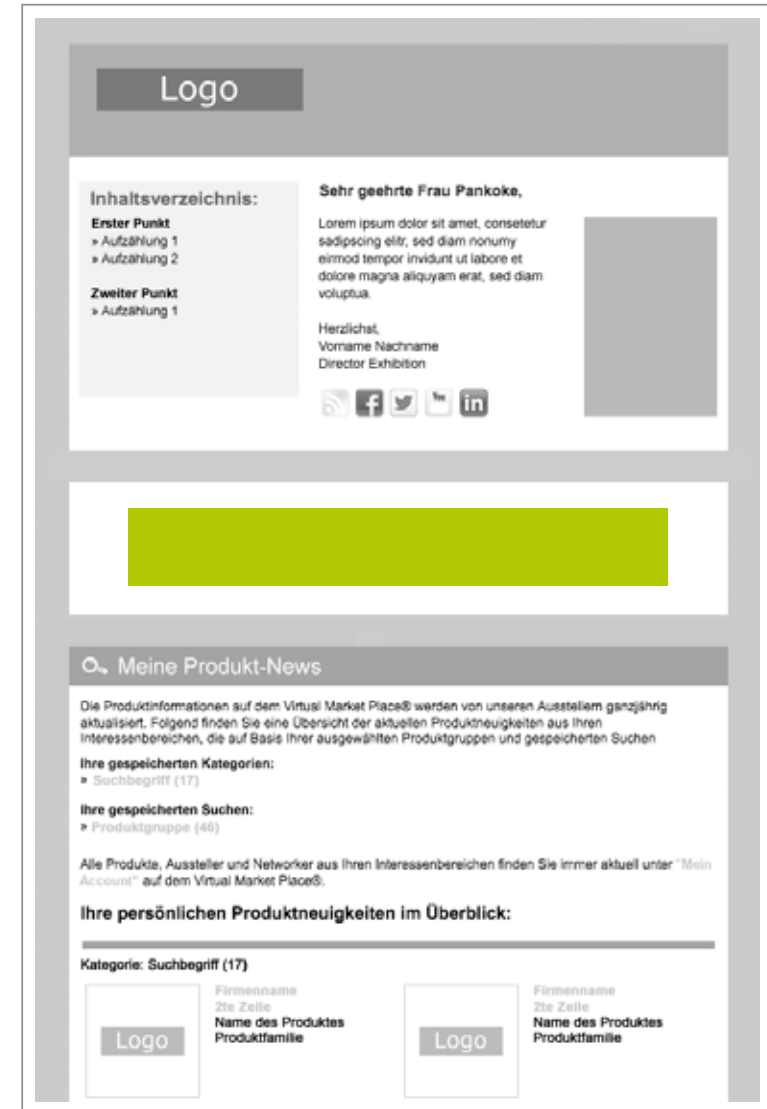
Logo

Inhaltsverzeichnis:

Erster Punkt
» Aufzählung 1
» Aufzählung 2

Zweiter Punkt
» Aufzählung 1

Sehr geehrte Frau Pankoke,

Lorem ipsum dolor sit amet, consetetur sadipscing elitr, sed diam nonumy eirmod tempor invidunt ut labore et dolore magna aliquyam erat, sed diam voluptua.

Herzlichst,
Vorname Nachname
Director Exhibition

Meine Produkt-News

Die Produktinformationen auf dem Virtual Market Place® werden von unseren Ausstellern ganzjährig aktualisiert. Folgend finden Sie eine Übersicht der aktuellen Produktneuigkeiten aus Ihren Interessenbereichen, die auf Basis Ihrer ausgewählten Produktgruppen und gespeicherten Suchen

Ihre gespeicherten Kategorien:
» Suchbegriff (17)

Ihre gespeicherten Suchen:
» Produktgruppe (46)

Alle Produkte, Aussteller und Networker aus Ihren Interessenbereichen finden Sie immer aktuell unter "Mein Account" auf dem Virtual Market Place®.

Ihre persönlichen Produktneuigkeiten im Überblick:

Kategorie: Suchbegriff (17)

Logo

Firmenname
2te Zeile
Name des Produktes
Produktfamilie

Logo

Firmenname
2te Zeile
Name des Produktes
Produktfamilie